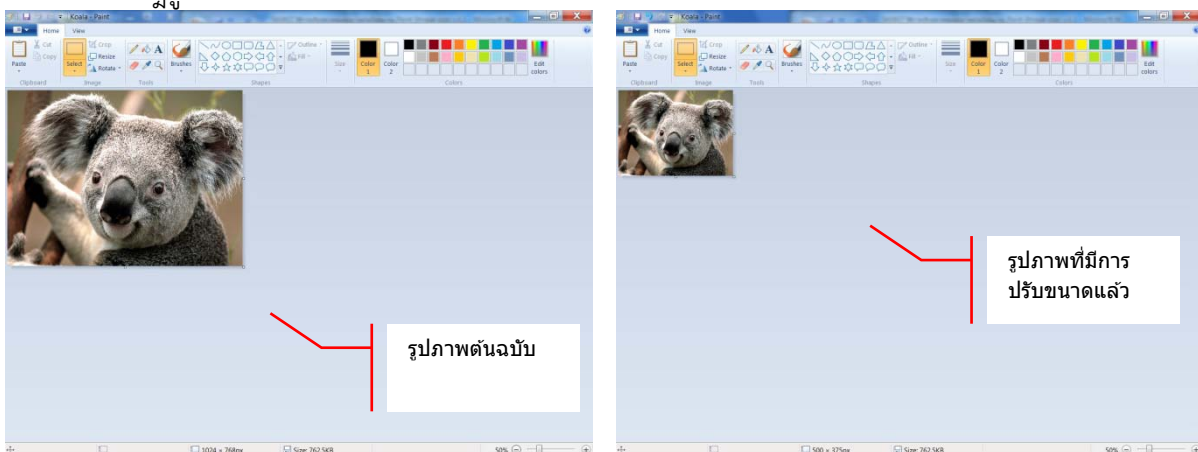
Koala - Paint

Home View

Cut Copy Paste Clipboard

Select Crop Resize Rotate Image

Tools

Brushes

Outline Fill Shapes

Size

Color 1 Color 2

Colors

Edit colors

1024 × 768px Size: 762.5KB 50%

รูปภาพต้นฉบับ

Koala - Paint

Home View

Cut Copy Paste Clipboard

Select Crop Resize Rotate Image

Tools

Brushes

Outline Fill Shapes

Size

Color 1 Color 2

Colors

Edit colors

500 × 375px Size: 762.5KB 50%

รูปภาพที่มีการปรับขนาดแล้ว